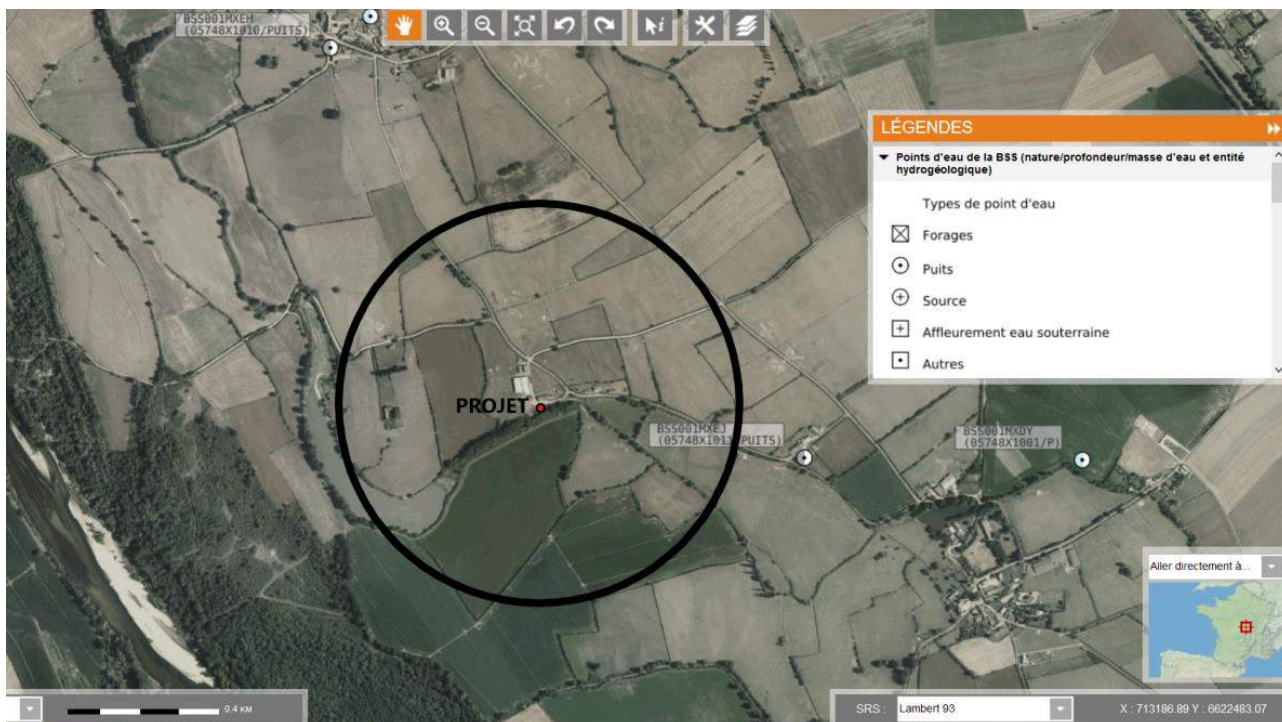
BSS001MXEH
(05748X1010/PUITS)

LÉGENDES

Points d'eau de la BSS (nature/profondeur/masse d'eau et entité hydrogéologique)

Types de point d'eau

Forages

Puits

Source

Affleurement eau souterraine

Autres

PROJET

BSS001MXEJ
(05748X1011/PUITS)

BSS001MXDY
(05748X1001/P)

Aller directement à...

0.4 KM

SRS : Lambert 93

X : 713186.89 Y : 6622483.07